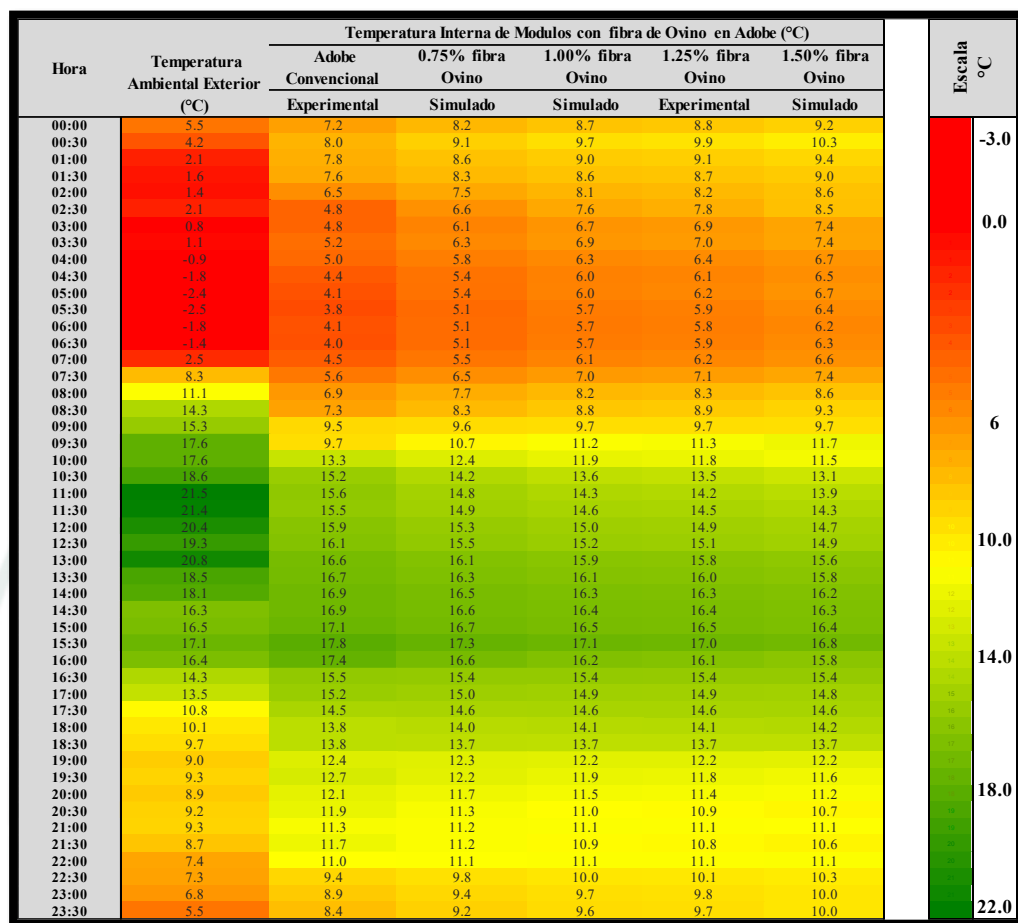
| Hora | Temperatura Ambiental Exterior (°C) | Adobe Convencional Experimental | 0.75% fibra Ovino Simulado | 1.00% fibra Ovino Simulado | 1.25% fibra Ovino Experimental | 1.50% fibra Ovino Simulado |
|---|---|---|---|---|---|---|
| 00:00 | 5.5 | 7.2 | 8.2 | 8.7 | 8.8 | 9.2 |
| 00:30 | 4.2 | 8.0 | 9.1 | 9.7 | 9.9 | 10.3 |
| 01:00 | 2.1 | 7.8 | 8.6 | 9.0 | 9.1 | 9.4 |
| 01:30 | 1.6 | 7.6 | 8.3 | 8.6 | 8.7 | 9.0 |
| 02:00 | 1.4 | 6.5 | 7.5 | 8.1 | 8.2 | 8.6 |
| 02:30 | 2.1 | 4.8 | 6.6 | 7.6 | 7.8 | 8.5 |
| 03:00 | 0.8 | 4.8 | 6.1 | 6.7 | 6.9 | 7.4 |
| 03:30 | 1.1 | 5.2 | 6.3 | 6.9 | 7.0 | 7.4 |
| 04:00 | -0.9 | 5.0 | 5.8 | 6.3 | 6.4 | 6.7 |
| 04:30 | -1.8 | 4.4 | 5.4 | 6.0 | 6.1 | 6.5 |
| 05:00 | -2.4 | 4.1 | 5.4 | 6.0 | 6.2 | 6.7 |
| 05:30 | -2.5 | 3.8 | 5.1 | 5.7 | 5.9 | 6.4 |
| 06:00 | -1.8 | 4.1 | 5.1 | 5.7 | 5.8 | 6.2 |
| 06:30 | -1.4 | 4.0 | 5.1 | 5.7 | 5.9 | 6.3 |
| 07:00 | 2.5 | 4.5 | 5.5 | 6.1 | 6.2 | 6.6 |
| 07:30 | 8.3 | 5.6 | 6.5 | 7.0 | 7.1 | 7.4 |
| 08:00 | 11.1 | 6.9 | 7.7 | 8.2 | 8.3 | 8.6 |
| 08:30 | 14.3 | 7.3 | 8.3 | 8.8 | 8.9 | 9.3 |
| 09:00 | 15.3 | 9.5 | 9.6 | 9.7 | 9.7 | 9.7 |
| 09:30 | 17.6 | 9.7 | 10.7 | 11.2 | 11.3 | 11.7 |
| 10:00 | 17.6 | 13.3 | 12.4 | 11.9 | 11.8 | 11.5 |
| 10:30 | 18.6 | 15.2 | 14.2 | 13.6 | 13.5 | 13.1 |
| 11:00 | 21.5 | 15.6 | 14.8 | 14.3 | 14.2 | 13.9 |
| 11:30 | 21.4 | 15.5 | 14.9 | 14.6 | 14.5 | 14.3 |
| 12:00 | 20.4 | 15.9 | 15.3 | 15.0 | 14.9 | 14.7 |
| 12:30 | 19.3 | 16.1 | 15.5 | 15.2 | 15.1 | 14.9 |
| 13:00 | 20.8 | 16.6 | 16.1 | 15.9 | 15.8 | 15.6 |
| 13:30 | 18.5 | 16.7 | 16.3 | 16.1 | 16.0 | 15.8 |
| 14:00 | 18.1 | 16.9 | 16.5 | 16.3 | 16.3 | 16.2 |
| 14:30 | 16.3 | 16.9 | 16.6 | 16.4 | 16.4 | 16.3 |
| 15:00 | 16.5 | 17.1 | 16.7 | 16.5 | 16.5 | 16.4 |
| 15:30 | 17.1 | 17.8 | 17.3 | 17.1 | 17.0 | 16.8 |
| 16:00 | 16.4 | 17.4 | 16.6 | 16.2 | 16.1 | 15.8 |
| 16:30 | 14.3 | 15.5 | 15.4 | 15.4 | 15.4 | 15.4 |
| 17:00 | 13.5 | 15.2 | 15.0 | 14.9 | 14.9 | 14.8 |
| 17:30 | 10.8 | 14.5 | 14.6 | 14.6 | 14.6 | 14.6 |
| 18:00 | 10.1 | 13.8 | 14.0 | 14.1 | 14.1 | 14.2 |
| 18:30 | 9.7 | 13.8 | 13.7 | 13.7 | 13.7 | 13.7 |
| 19:00 | 9.0 | 12.4 | 12.3 | 12.2 | 12.2 | 12.2 |
| 19:30 | 9.3 | 12.7 | 12.2 | 11.9 | 11.8 | 11.6 |
| 20:00 | 8.9 | 12.1 | 11.7 | 11.5 | 11.4 | 11.2 |
| 20:30 | 9.2 | 11.9 | 11.3 | 11.0 | 10.9 | 10.7 |
| 21:00 | 9.3 | 11.3 | 11.2 | 11.1 | 11.1 | 11.1 |
| 21:30 | 8.7 | 11.7 | 11.2 | 10.9 | 10.8 | 10.6 |
| 22:00 | 7.4 | 11.0 | 11.1 | 11.1 | 11.1 | 11.1 |
| 22:30 | 7.3 | 9.4 | 9.8 | 10.0 | 10.1 | 10.3 |
| 23:00 | 6.8 | 8.9 | 9.4 | 9.7 | 9.8 | 10.0 |
| 23:30 | 5.5 | 8.4 | 9.2 | 9.6 | 9.7 | 10.0 |

Temperatura Interna de Modulos con fibra de Ovino en Adobe (°C)

Escala °C
-3.0
0.0
6
10.0
14.0
18.0
22.0